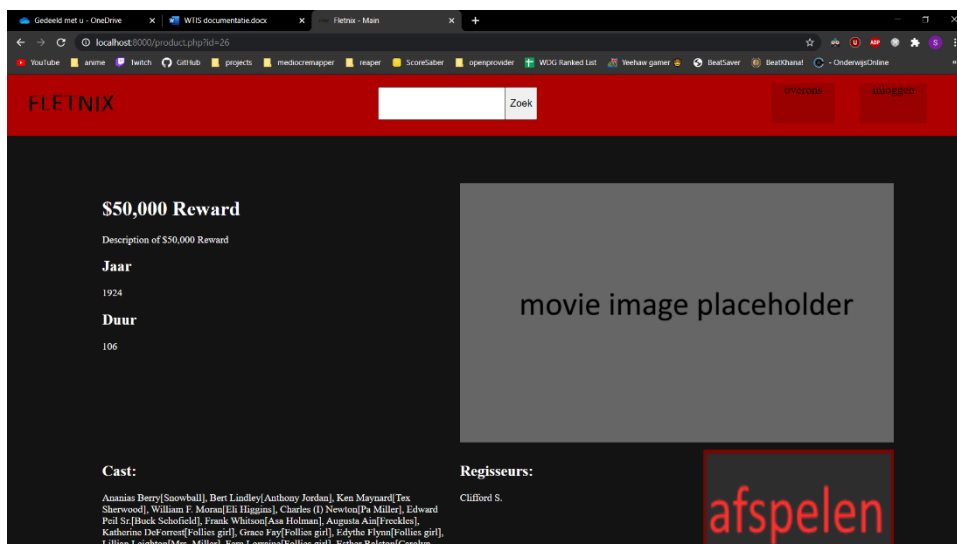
Gedeeld met u - OneDrive
WTIS documentatie.docx
Fletnix - Main

localhost:8000/product.php?id=26

YouTube | anime | Twitch | GitHub | projects | mediocremapper | reaper | ScoreSaber | openprovider | WDG Ranked List | Yeehaw gamer | BeatSaver | BeatKhana! | - OnderwijsOnline

FLETNIX

Zoek

overons

inloggen

$50,000 Reward

Description of $50,000 Reward

Jaar

1924

Duur

106

movie image placeholder

Cast:

Ananias Berry[Snowball], Bert Lindley[Anthony Jordan], Ken Maynard[Tex Sherwood], William F. Moran[Eli Higgins], Charles (I) Newton[Pa Miller], Edward Peil Sr.[Buck Schofield], Frank Whitson[Asa Holman], Augusta Ain[Freckles], Katherine DeForrest[Follies girl], Grace Fay[Follies girl], Edythe Flynn[Follies girl], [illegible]

Regisseurs:

Clifford S.

afspelen